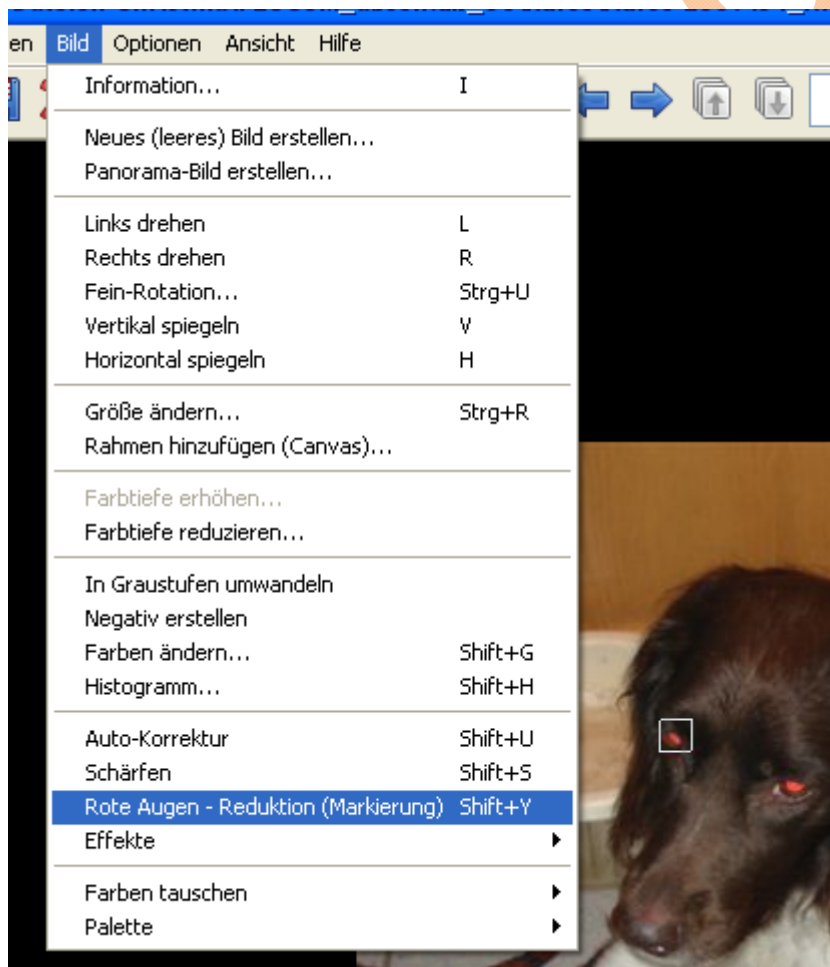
en Bild Optionen Ansicht Hilfe

Information... I

Neues (leeres) Bild erstellen...
Panorama-Bild erstellen...

Links drehen L
Rechts drehen R
Fein-Rotation... Strg+U
Vertikal spiegeln V
Horizontal spiegeln H

Größe ändern... Strg+R
Rahmen hinzufügen (Canvas)...

Farbtiefe erhöhen...
Farbtiefe reduzieren...

In Graustufen umwandeln
Negativ erstellen
Farben ändern... Shift+G
Histogramm... Shift+H

Auto-Korrektur Shift+U
Schärfen Shift+S
Rote Augen - Reduktion (Markierung) Shift+Y
Effekte

Farben tauschen
Palette